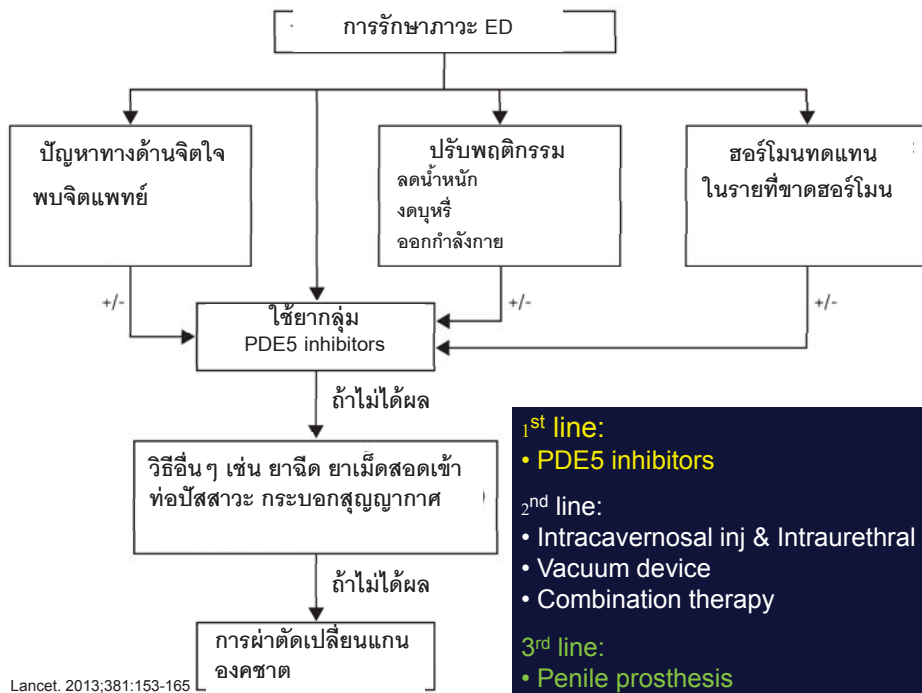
การรักษาภาวะ ED

ปัญหาทางด้านจิตใจ
พบจิตแพทย์

ปรับพฤติกรรม
ลดน้ำหนัก
งดบุหรี่
ออกกำลังกาย

ฮอร์โมนทดแทน
ในรายที่ขาดฮอร์โมน

+/-

+/-

+/-

ใช้ยากลุ่ม
PDE5 inhibitors

ถ้าไม่ได้ผล

วิธีอื่น ๆ เช่น ยาฉีด ยาเม็ดสอดเข้าท่อปัสสาวะ กระบอกสุญญากาศ

ถ้าไม่ได้ผล

การผ่าตัดเปลี่ยนแกนองคชาต

Lancet. 2013;381:153-165

1$^{st}$ line:
• PDE5 inhibitors

2$^{nd}$ line:
• Intracavernosal inj & Intraurethral
• Vacuum device
• Combination therapy

3$^{rd}$ line:
• Penile prosthesis